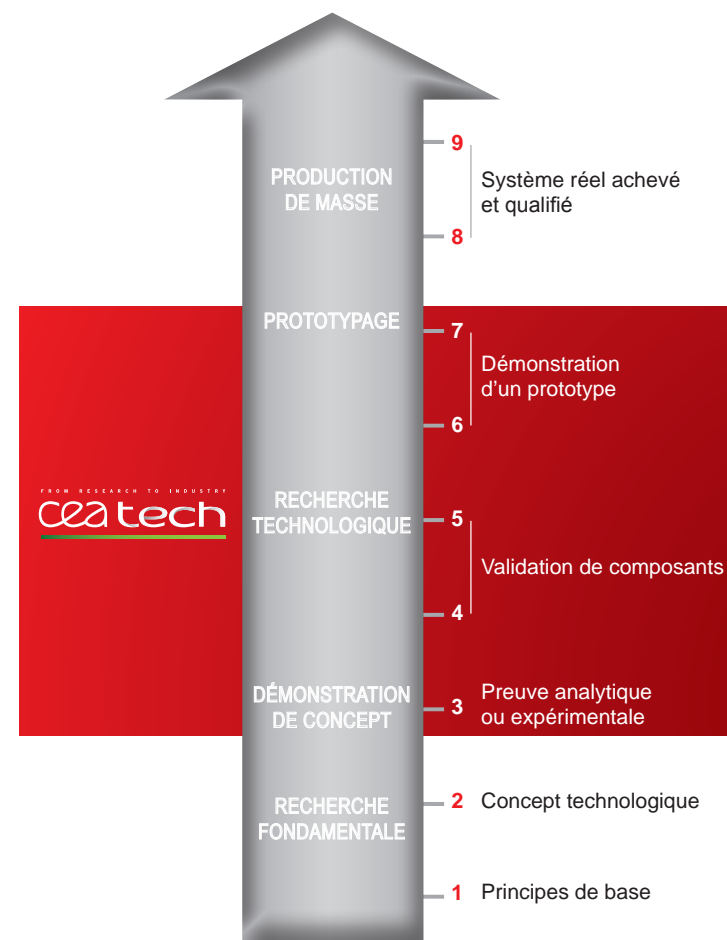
PRODUCTION DE MASSE

9
Système réel achevé et qualifié
8

PROTOTYPAGE

7
Démonstration d'un prototype
6

FROM RESEARCH TO INDUSTRY
cea tech

RECHERCHE TECHNOLOGIQUE

5
Validation de composants
4

DÉMONSTRATION DE CONCEPT

3
Preuve analytique ou expérimentale

RECHERCHE FONDAMENTALE

2
Concept technologique

1
Principes de base